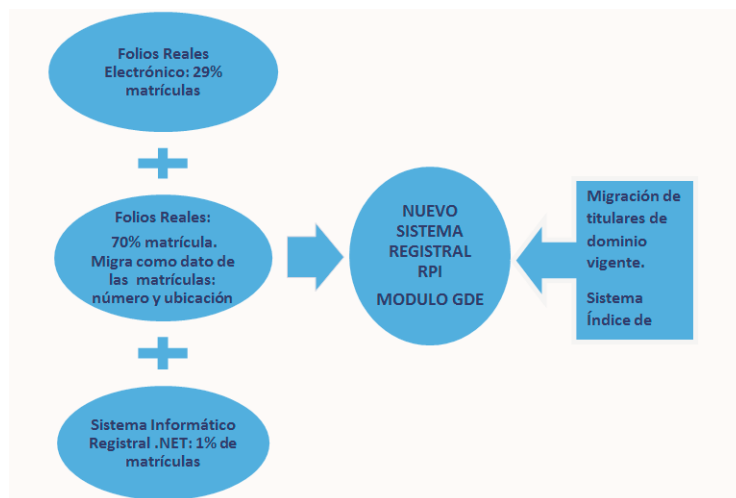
Folios Reales Electrónico: 29% matrículas

Folios Reales: 70% matrícula. Migra como dato de las matrículas: número y ubicación

Sistema Informático Registral .NET: 1% de matrículas

NUEVO SISTEMA REGISTRAL RPI

MODULO GDE

Migración de titulares de dominio vigente.

Sistema Índice de